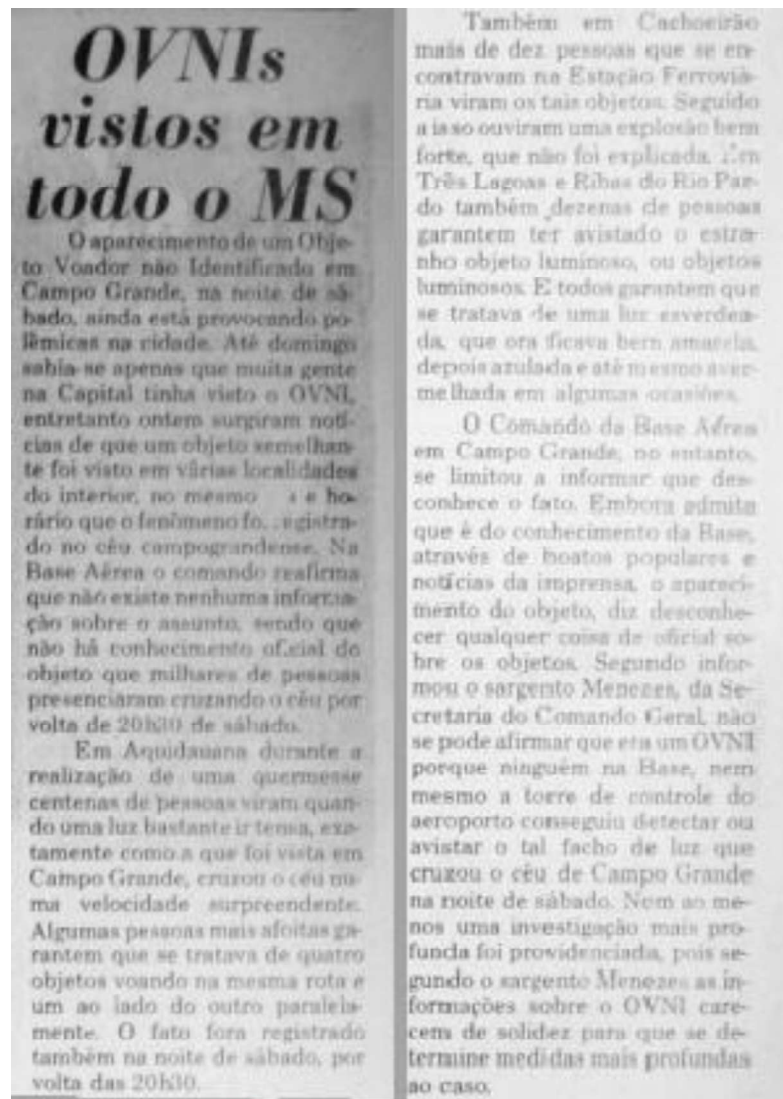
OVNIs vistos em todo o MS

O aparecimento de um Objeto Voador não Identificado em Campo Grande, na noite de sábado, ainda está provocando polêmicas na cidade. Até domingo sabia-se apenas que muita gente na Capital tinha visto o OVNI, entretanto ontem surgiram notícias de que um objeto semelhante foi visto em várias localidades do interior, no mesmo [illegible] horário que o fenômeno fo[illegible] registrado no céu campograndense. Na Base Aérea o comando reafirma que não existe nenhuma informação sobre o assunto, sendo que não há conhecimento oficial do objeto que milhares de pessoas presenciaram cruzando o céu por volta de 20h30 de sábado.

Em Aquidauana durante a realização de uma quermesse centenas de pessoas viram quando uma luz bastante intensa, exatamente como a que foi vista em Campo Grande, cruzou o céu numa velocidade surpreendente. Algumas pessoas mais afoitas garantem que se tratava de quatro objetos voando na mesma rota e um ao lado do outro paralelamente. O fato fora registrado também na noite de sábado, por volta das 20h30.

Também em Cachoeirão mais de dez pessoas que se encontravam na Estação Ferroviária viram os tais objetos. Seguido a isso ouviram uma explosão bem forte, que não foi explicada. Em Três Lagoas e Ribas do Rio Pardo também dezenas de pessoas garantem ter avistado o estranho objeto luminoso, ou objetos luminosos. E todos garantem que se tratava de uma luz esverdeada, que ora ficava bem amarela, depois azulada e até mesmo avermelhada em algumas ocasiões.

O Comando da Base Aérea em Campo Grande, no entanto, se limitou a informar que desconhece o fato. Embora admita que é do conhecimento da Base, através de boatos populares e notícias da imprensa, o aparecimento do objeto, diz desconhecer qualquer coisa de oficial sobre os objetos. Segundo informou o sargento Menezes, da Secretaria do Comando Geral, não se pode afirmar que era um OVNI porque ninguém na Base, nem mesmo a torre de controle do aeroporto conseguiu detectar ou avistar o tal facho de luz que cruzou o céu de Campo Grande na noite de sábado. Nem ao menos uma investigação mais profunda foi providenciada, pois segundo o sargento Menezes as informações sobre o OVNI carecem de solidez para que se determine medidas mais profundas ao caso.